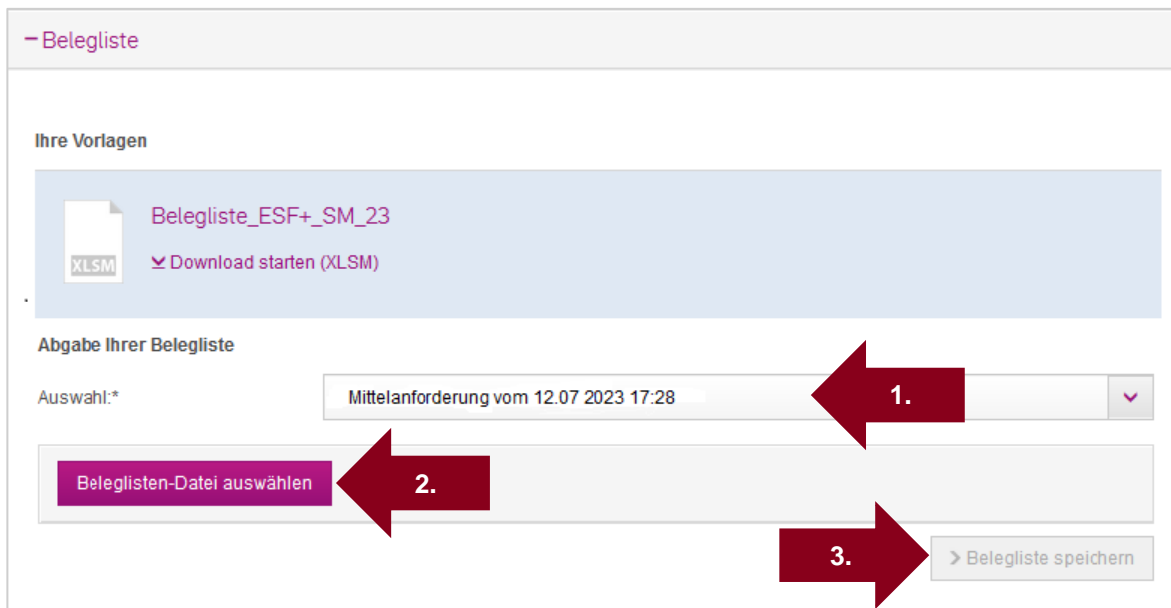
− Belegliste

Ihre Vorlagen

XLSM

Belegliste_ESF+_SM_23

Download starten (XLSM)

.

Abgabe Ihrer Belegliste

Auswahl:*

Mittelanforderung vom 12.07 2023 17:28

1.

Beleglisten-Datei auswählen

2.

3.

> Belegliste speichern